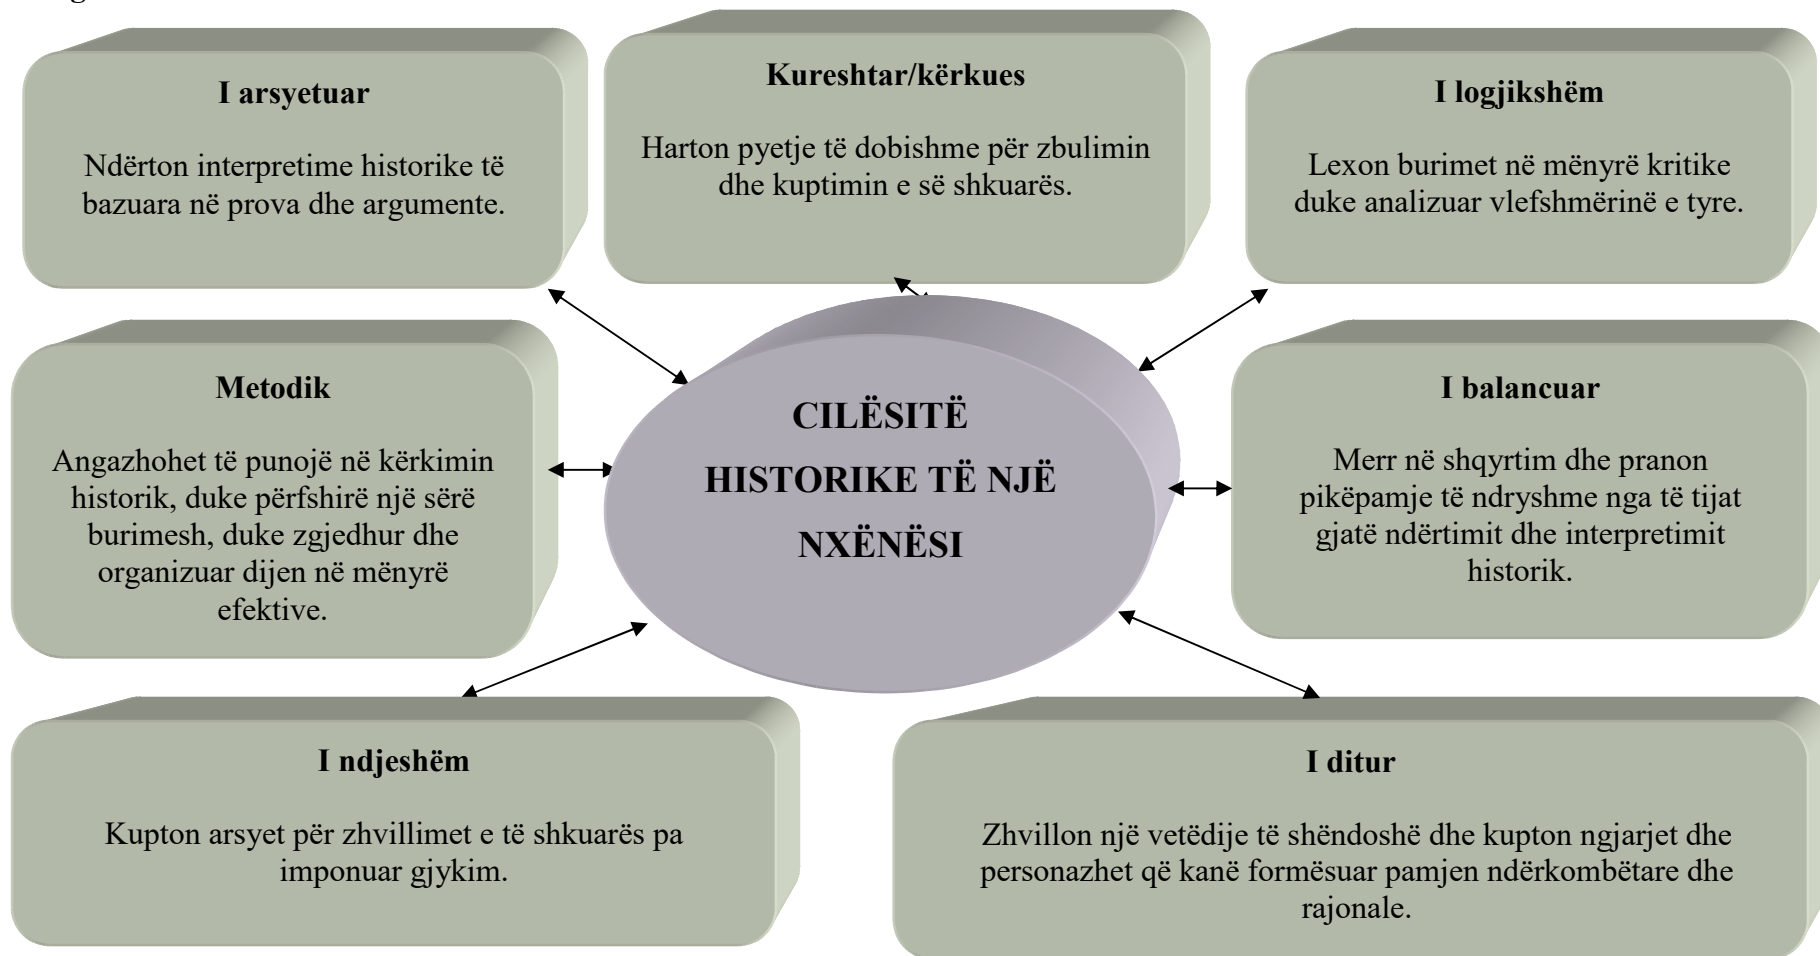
I arsyetuar

Ndërton interpretime historike të bazuara në prova dhe argumente.

Kureshtar/kërkues

Harton pyetje të dobishme për zbulimin dhe kuptimin e së shkuarës.

I logjikshëm

Lexon burimet në mënyrë kritike duke analizuar vlefshmërinë e tyre.

Metodik

Angazhohet të punojë në kërkimin historik, duke përfshirë një sërë burimesh, duke zgjedhur dhe organizuar dijen në mënyrë efektive.

CILËSITË HISTORIKE TË NJË NXËNËSI

I balancuar

Merr në shqyrtim dhe pranon pikëpamje të ndryshme nga të tijat gjatë ndërtimit dhe interpretimit historik.

I ndjeshëm

Kupton arsyet për zhvillimet e të shkuarës pa imponuar gjykim.

I ditur

Zhvillon një vetëdije të shëndoshë dhe kupton ngjarjet dhe personazhet që kanë formësuar pamjen ndërkombëtare dhe rajonale.